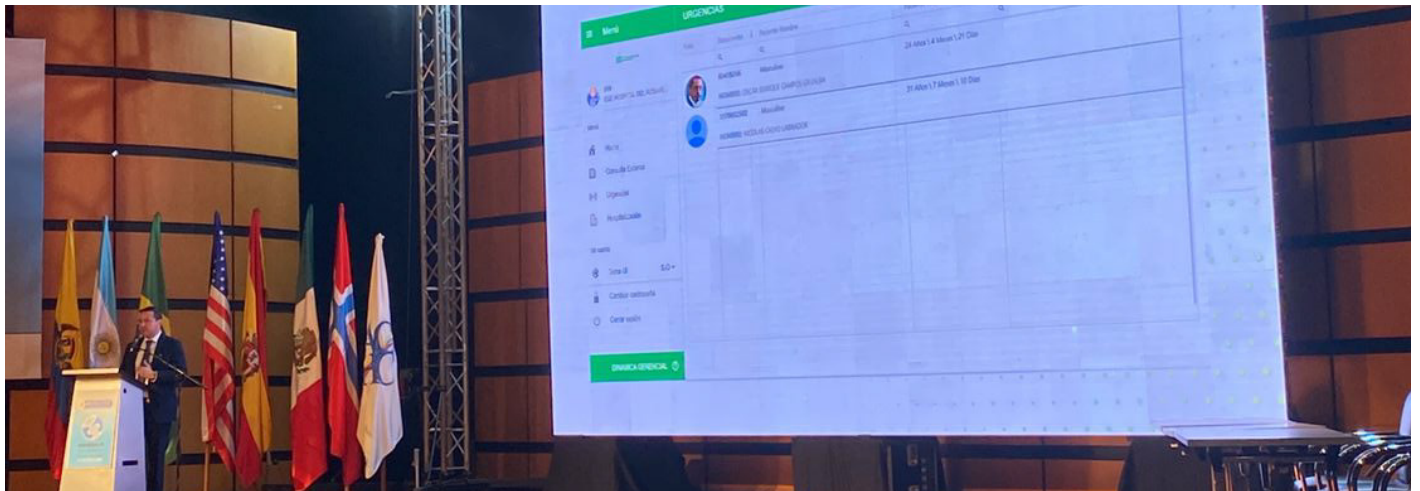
Menú

URGENCIAS

Documento

Nombre

24 Años \ 4 Meses \ 21 Días

Masculino

NOMBRE: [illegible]

31 Años \ 7 Meses \ 10 Días

Masculino

NOMBRE: NICOLAS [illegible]

ESE HOSPITAL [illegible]

Menú

Inicio

Consulta Externa

Urgencias

Hospitalización

Mi cuenta

Tema

Cambiar contraseña

Cerrar sesión

DINAMICA GERENCIAL